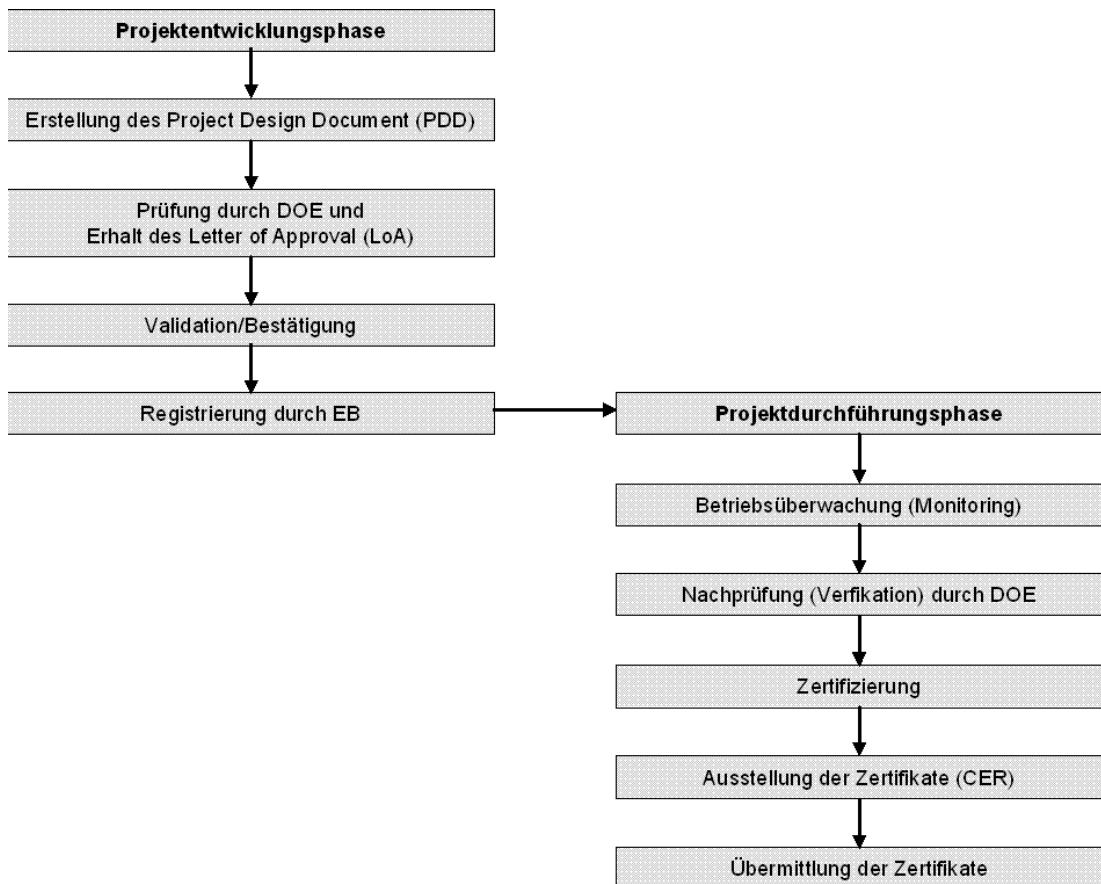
Projektentwicklungsphase

Erstellung des Project Design Document (PDD)

Prüfung durch DOE und
Erhalt des Letter of Approval (LoA)

Validation/Bestätigung

Registrierung durch EB

Projektdurchführungsphase

Betriebsüberwachung (Monitoring)

Nachprüfung (Verfikation) durch DOE

Zertifizierung

Ausstellung der Zertifikate (CER)

Übermittlung der Zertifikate